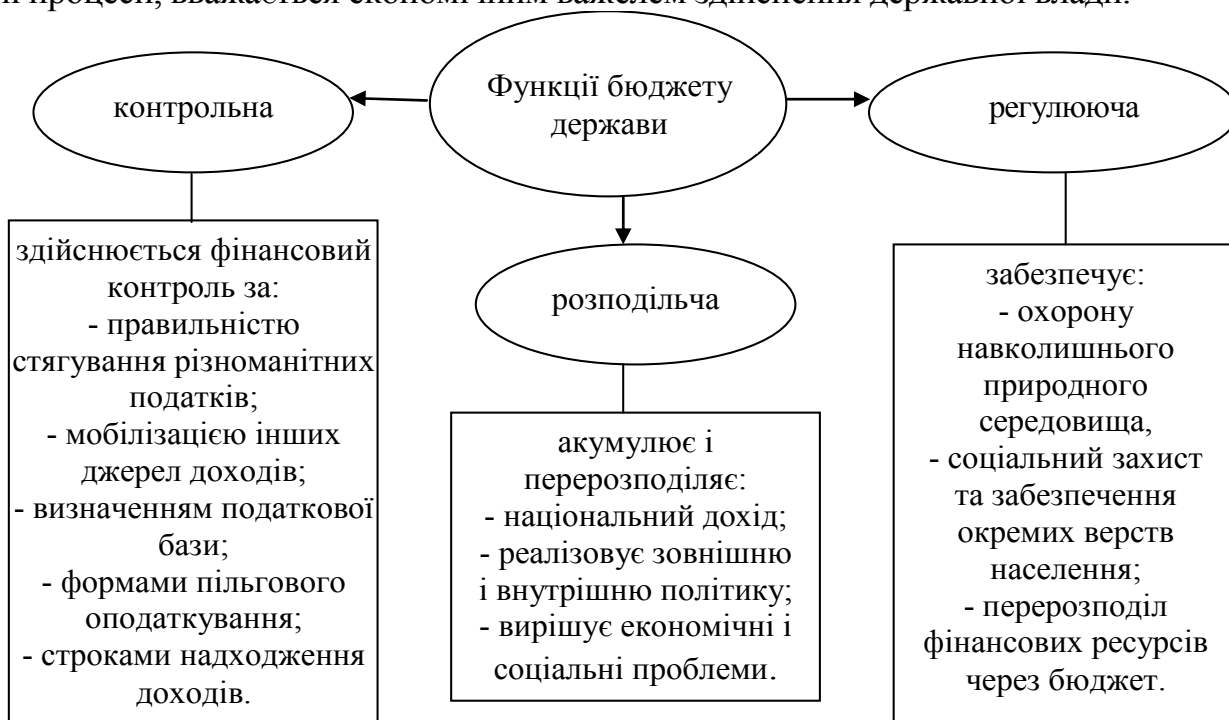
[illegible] процесі, вважається економічним важелем здійснення державної влади.

Функції бюджету держави

контрольна

здійснюється фінансовий контроль за:
- правильністю стягування різноманітних податків;
- мобілізацією інших джерел доходів;
- визначенням податкової бази;
- формами пільгового оподаткування;
- строками надходження доходів.

розподільча

акумулює і перерозподіляє:
- національний дохід;
- реалізовує зовнішню і внутрішню політику;
- вирішує економічні і соціальні проблеми.

регулююча

забезпечує:
- охорону навколишнього природного середовища,
- соціальний захист та забезпечення окремих верств населення;
- перерозподіл фінансових ресурсів через бюджет.